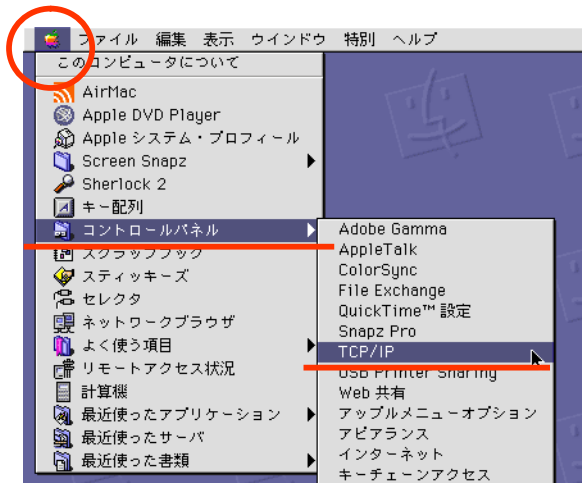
ファイル 編集 表示 ウインドウ 特別 ヘルプ

このコンピュータについて

AirMac
Apple DVD Player
Apple システム・プロフィール
Screen Snapz
Sherlock 2
キー配列
コントロールパネル
スクラップブック
スティッキーズ
セレクタ
ネットワークブラウザ
よく使う項目
リモートアクセス状況
計算機
最近使ったアプリケーション
最近使ったサーバ
最近使った書類

Adobe Gamma
AppleTalk
ColorSync
File Exchange
QuickTime™ 設定
Snapz Pro
TCP/IP
USB Printer Sharing
Web 共有
アップルメニューオプション
アピアランス
インターネット
キーチェーンアクセス